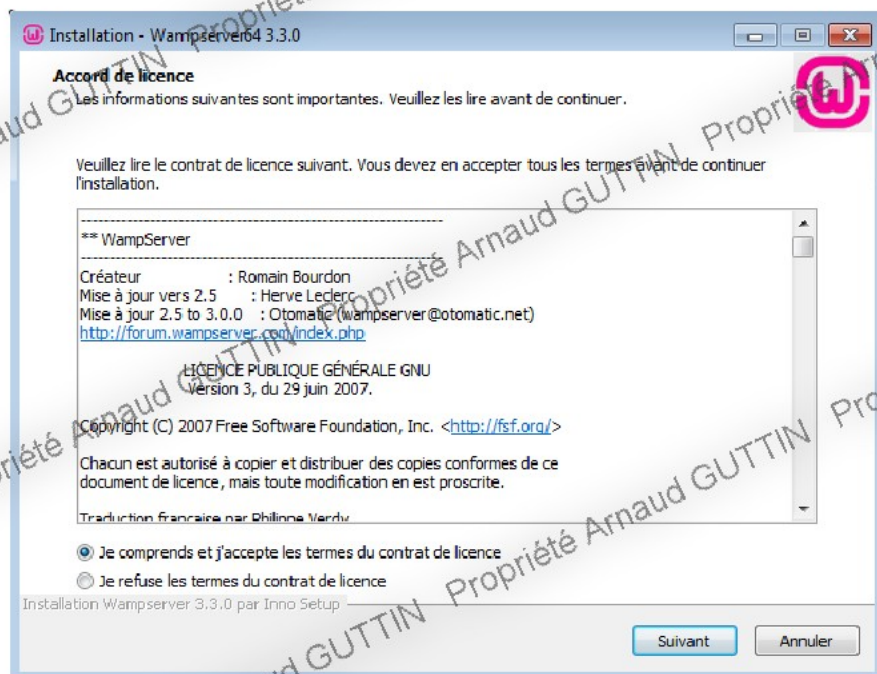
Installation - Wampserver64 3.3.0

Accord de licence

Les informations suivantes sont importantes. Veuillez les lire avant de continuer.

Veuillez lire le contrat de licence suivant. Vous devez en accepter tous les termes avant de continuer l'installation.

----------------------------------------------------------------
** WampServer
----------------------------------------------------------------
Créateur : Romain Bourdon
Mise à jour vers 2.5 : Herve Leclerc
Mise à jour 2.5 to 3.0.0 : Otomatic (wampserver@otomatic.net)
http://forum.wampserver.com/index.php

LICENCE PUBLIQUE GÉNÉRALE GNU
Version 3, du 29 juin 2007.

Copyright (C) 2007 Free Software Foundation, Inc. <http://fsf.org/>

Chacun est autorisé à copier et distribuer des copies conformes de ce document de licence, mais toute modification en est proscrite.

Traduction française par Philippe Verdy

Je comprends et j'accepte les termes du contrat de licence

Je refuse les termes du contrat de licence

Installation Wampserver 3.3.0 par Inno Setup

Suivant

Annuler

Propriété Arnaud GUTTIN Propriété Arnaud GUTTIN Propriété Arnaud GUTTIN Propriété Arnaud GUTTIN